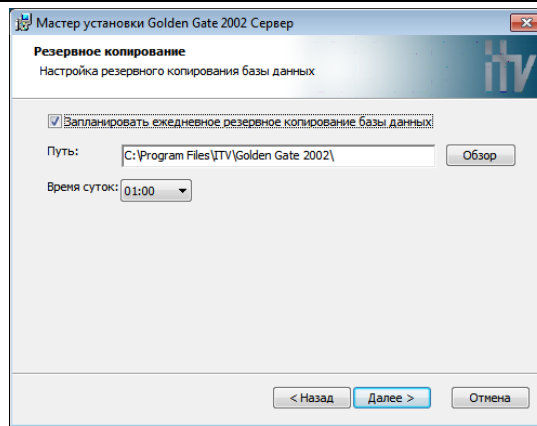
Мастер установки Golden Gate 2002 Сервер

Резервное копирование

Настройка резервного копирования базы данных

itv

Запланировать ежедневное резервное копирование базы данных

Путь: C:\Program Files\ITV\Golden Gate 2002\ Обзор

Время суток: 01:00

< Назад Далее > Отмена